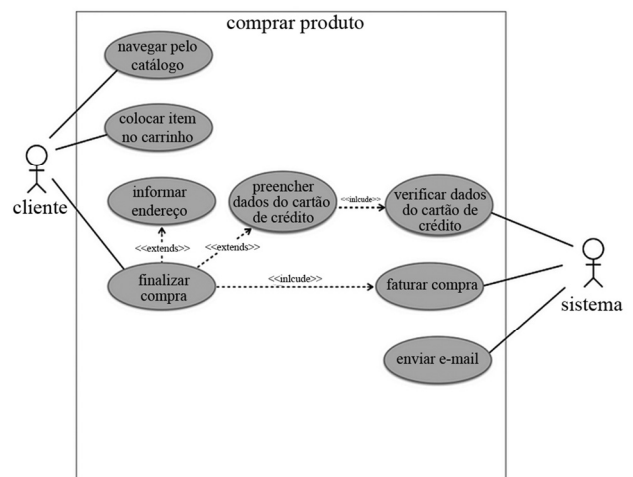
comprar produto

navegar pelo catálogo

colocar item no carrinho

cliente

informar endereço

preencher dados do cartão de crédito

<<inlcude>>

verificar dados do cartão de crédito

<<extends>>

<<extends>>

finalizar compra

<<inlcude>>

faturar compra

sistema

enviar e-mail